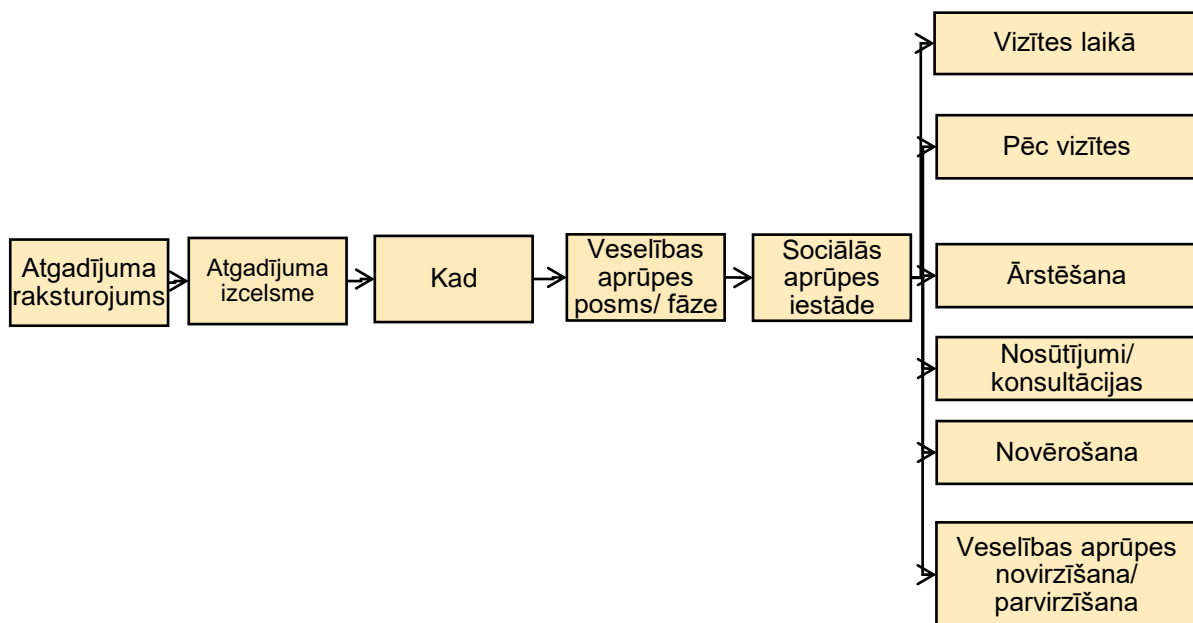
Atgadījuma raksturojums

Atgadījuma izcelsme

Kad

Veselības aprūpes posms/ fāze

Sociālās aprūpes iestāde

Vizītes laikā

Pēc vizītes

Ārstēšana

Nosūtījumi/ konsultācijas

Novērošana

Veselības aprūpes novirzīšana/ parvirzīšana